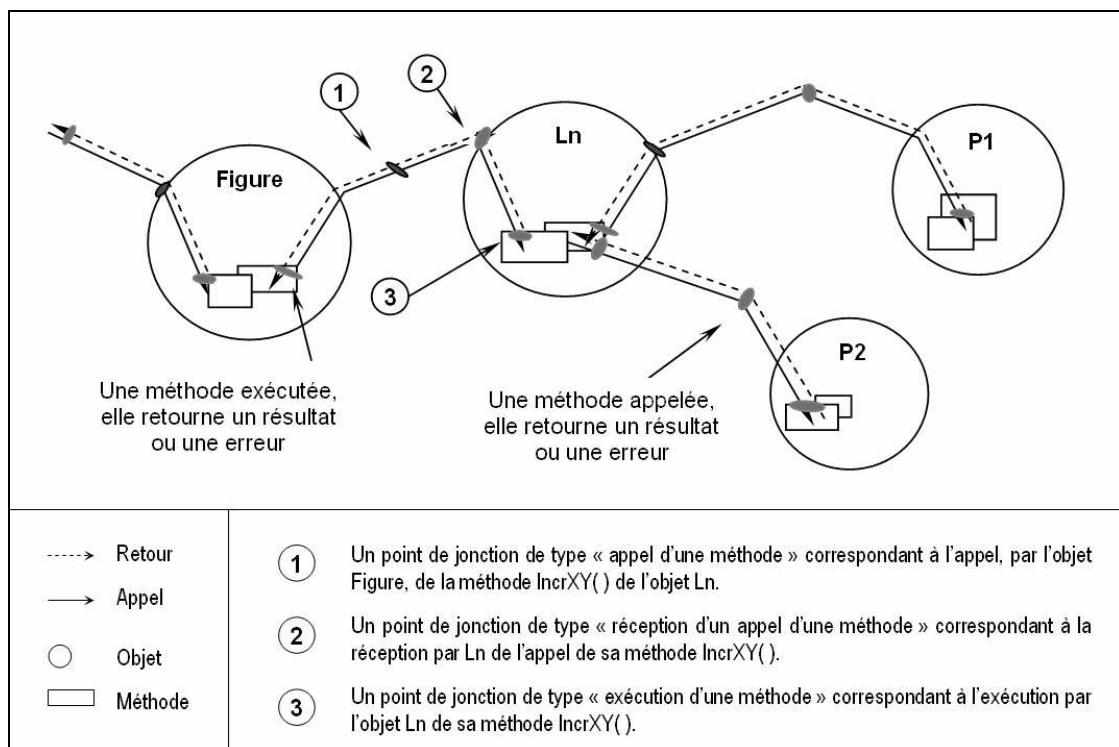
1

2

Figure

Ln

P1

3

P2

Une méthode exécutée, elle retourne un résultat ou une erreur

Une méthode appelée, elle retourne un résultat ou une erreur

Retour

Appel

Objet

Méthode

1 Un point de jonction de type « appel d'une méthode » correspondant à l'appel, par l'objet Figure, de la méthode IncrXY( ) de l'objet Ln.

2 Un point de jonction de type « réception d'un appel d'une méthode » correspondant à la réception par Ln de l'appel de sa méthode IncrXY( ).

3 Un point de jonction de type « exécution d'une méthode » correspondant à l'exécution par l'objet Ln de sa méthode IncrXY( ).